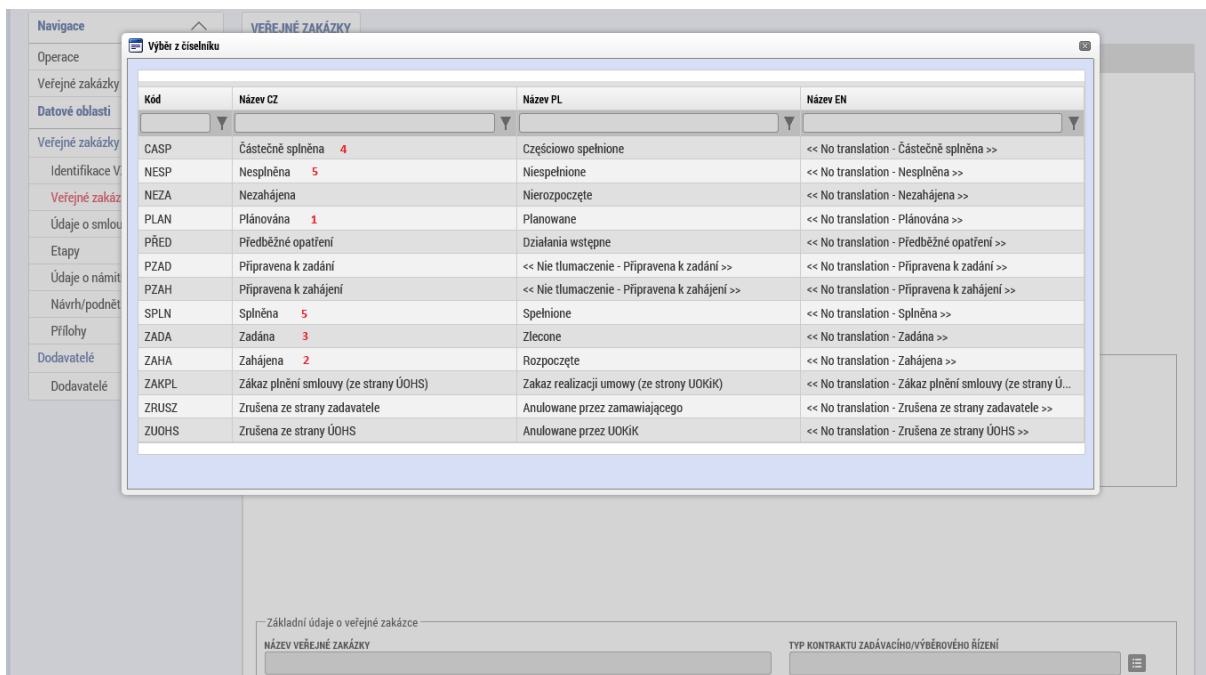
Navigace
Operace
Veřejné zakázky
Datové oblasti
Veřejné zakázky
Identifikace V
Veřejné zakáz
Údaje o smlou
Etapy
Údaje o námit
Návrh/podnět
Přílohy
Dodavatelé
Dodavatelé

VEŘEJNÉ ZAKÁZKY

Výběr z číselníku

| Kód | Název CZ | Název PL | Název EN |
|---|---|---|---|
| CASP | Částečně splněna 4 | Częściowo spełnione | << No translation - Částečně splněna >> |
| NESP | Nesplněna 5 | Niespełnione | << No translation - Nesplněna >> |
| NEZA | Nezahájena | Nierozpoczęte | << No translation - Nezahájena >> |
| PLAN | Plánována 1 | Planowane | << No translation - Plánována >> |
| PŘED | Předběžné opatření | Działania wstępne | << No translation - Předběžné opatření >> |
| PZAD | Připravena k zadání | << Nie tlumaczenie - Připravena k zadání >> | << No translation - Připravena k zadání >> |
| PZAH | Připravena k zahájení | << Nie tlumaczenie - Připravena k zahájení >> | << No translation - Připravena k zahájení >> |
| SPLN | Splněna 5 | Spełnione | << No translation - Splněna >> |
| ZADA | Zadána 3 | Zlecone | << No translation - Zadána >> |
| ZAHA | Zahájena 2 | Rozpoczęte | << No translation - Zahájena >> |
| ZAKPL | Zákaz plnění smlouvy (ze strany ÚOHS) | Zakaz realizacji umowy (ze strony UOKiK) | << No translation - Zákaz plnění smlouvy (ze strany Ú... |
| ZRUSZ | Zrušena ze strany zadavatele | Anulowane przez zamawiającego | << No translation - Zrušena ze strany zadavatele >> |
| ZUOHS | Zrušena ze strany ÚOHS | Anulowane przez UOKiK | << No translation - Zrušena ze strany ÚOHS >> |

Základní údaje o veřejné zakázce
NÁZEV VEŘEJNÉ ZAKÁZKY
TYP KONTRAKTU ZADÁVACÍHO/VÝBĚROVÉHO ŘÍZENÍ